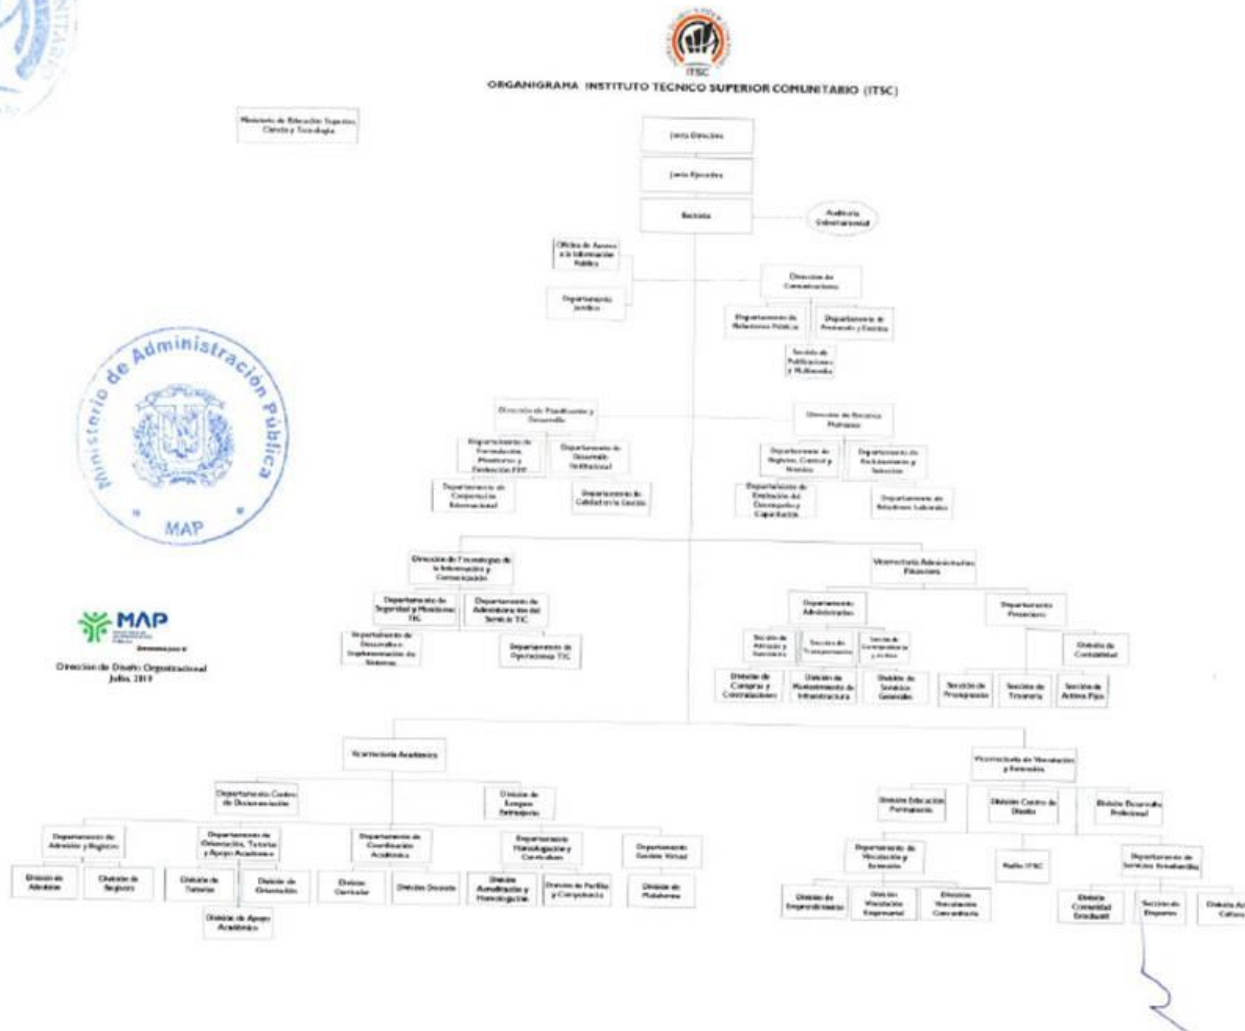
ITSC

ORGANIGRAMA INSTITUTO TECNICO SUPERIOR COMUNITARIO (ITSC)

Ministerio de Educación Superior, Ciencia y Tecnología

Junta Directiva

Junta Ejecutiva

Rectoría

Auditoría Gubernamental

Oficina de Acceso a la Información Pública

Departamento Jurídico

Dirección de Comunicaciones

Departamento de Relaciones Públicas

Departamento de Protocolo y Eventos

Sección de Publicaciones y Multimedia

Dirección de Planificación y Desarrollo

Departamento de Formulación, Monitoreo y Evaluación PPP

Departamento de Desarrollo Institucional

Departamento de Cooperación Internacional

Departamento de Calidad en la Gestión

Dirección de Recursos Humanos

Departamento de Registro, Control y Nómina

Departamento de Reclutamiento y Selección

Departamento de Evaluación del Desempeño y Capacitación

Departamento de Relaciones Laborales

Dirección de Tecnologías de la Información y Comunicación

Departamento de Seguridad y Monitoreo TIC

Departamento de Administración del Servicio TIC

Departamento de Desarrollo e Implementación de Sistemas

Departamento de Operaciones TIC

Vicerrectoría Administrativa Financiera

Departamento Administrativo

Sección de Almacén y Suministro

Sección de Transportación

Sección de Correspondencia y Archivo

División de Compras y Contrataciones

División de Mantenimiento de Infraestructura

División de Servicios Generales

Departamento Financiero

División de Contabilidad

Sección de Presupuesto

Sección de Tesorería

Sección de Activos Fijos

Vicerrectoría Académica

Departamento Centro de Documentación

División de Lenguas Extranjeras

Departamento de Admisión y Registro

División de Admisión

División de Registro

Departamento de Orientación, Tutorías y Apoyo Académico

División de Tutorías

División de Orientación

División de Apoyo Académico

Departamento de Coordinación Académica

División Curricular

División Docente

Departamento Homologación y Currículum

División Acreditación y Homologación

División de Perfiles y Competencias

Departamento Gestión Virtual

División de Plataforma

Vicerrectoría de Vinculación y Extensión

División Educación Permanente

División Centro de Diseño

División Desarrollo Profesional

Departamento de Vinculación y Extensión

División de Emprendimiento

División Vinculación Empresarial

División Vinculación Comunitaria

Radio ITSC

Departamento de Servicios Estudiantiles

División Comunidad Estudiantil

Sección de Deportes

División Ar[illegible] Cultura

Ministerio de Administración Pública
MAP

MAP

Dirección de Diseño Organizacional
Julio, 2019